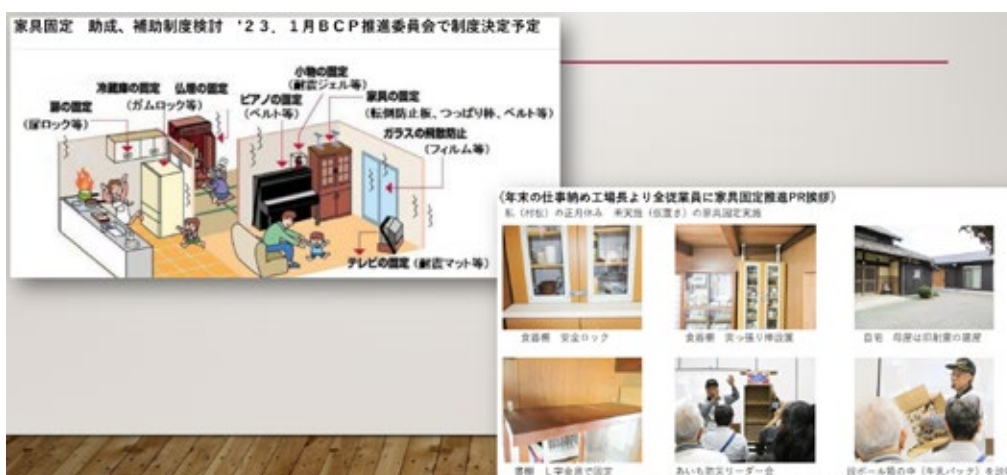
家具固定　助成、補助制度検討　'２３．１月ＢＣＰ推進委員会で制度決定予定

扉の固定
(扉ロック等)

冷蔵庫の固定
(ガムロック等)

仏壇の固定

小物の固定
(耐震ジェル等)

ピアノの固定
(ベルト等)

家具の固定
(転倒防止板、つっぱり棒、ベルト等)

ガラスの飛散防止
(フィルム等)

テレビの固定 (耐震マット等)

(年末の仕事納め工場長より全従業員に家具固定推進PR挨拶)
私（村松）の正月休み　未実施（放置さ）の家具固定実施

食器棚　安全ロック

食器棚　突っ張り棒設置

自宅　母屋は旧耐震の建屋

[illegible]

あいも防災リーダー会

段ボール箱の中（年末パック）を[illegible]